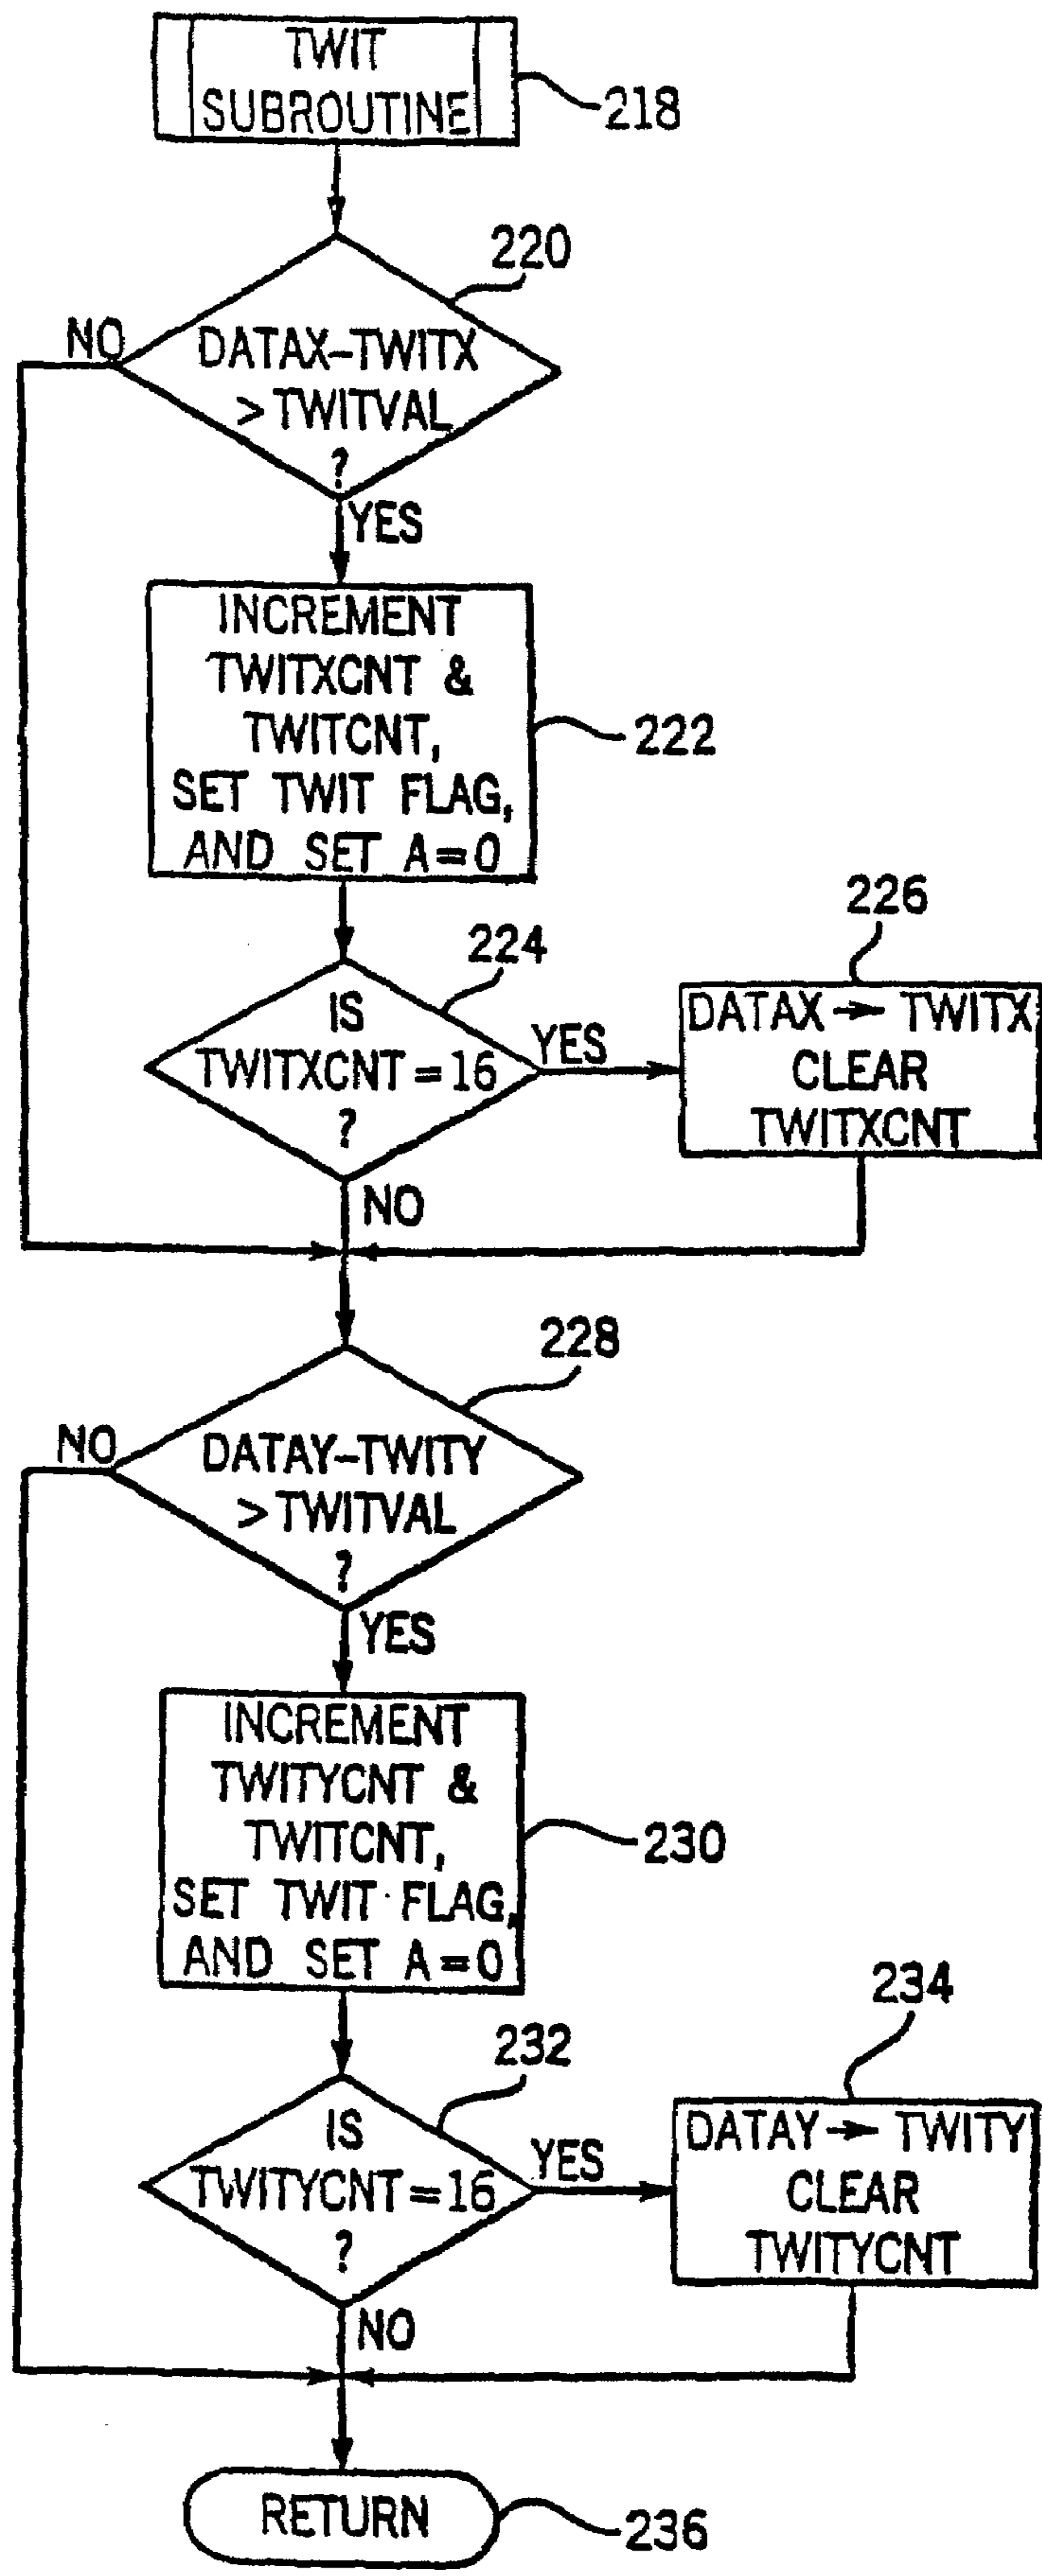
TWIT SUBROUTINE

218

220

NO

DATAX–TWITX >TWITVAL ?

YES

INCREMENT TWITXCNT & TWITCNT, SET TWIT FLAG, AND SET A=0

222

226

224

IS TWITXCNT=16 ?

YES

DATAX → TWITX CLEAR TWITXCNT

NO

228

NO

DATAY–TWITY >TWITVAL ?

YES

INCREMENT TWITYCNT & TWITCNT, SET TWIT FLAG, AND SET A=0

230

234

232

IS TWITYCNT=16 ?

YES

DATAY → TWITY CLEAR TWITYCNT

NO

RETURN

236